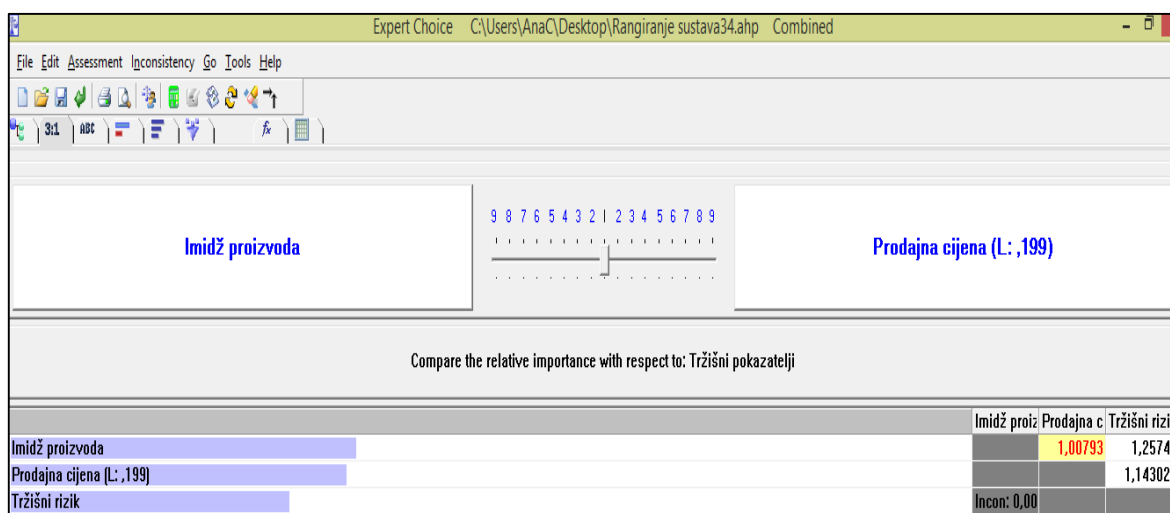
Expert Choice C:\Users\AnaC\Desktop\Rangiranje sustava34.ahp Combined

File Edit Assessment Inconsistency Go Tools Help

3:1 ABC $f_x$

Imidž proizvoda

9 8 7 6 5 4 3 2 1 2 3 4 5 6 7 8 9

Prodajna cijena (L: ,199)

Compare the relative importance with respect to: Tržišni pokazatelji

| | Imidž proiz | Prodajna c | Tržišni rizi |
|---|---|---|---|
| Imidž proizvoda | | 1,00793 | 1,2574 |
| Prodajna cijena (L: ,199) | | | 1,14302 |
| Tržišni rizik | Incon: 0,00 | | |